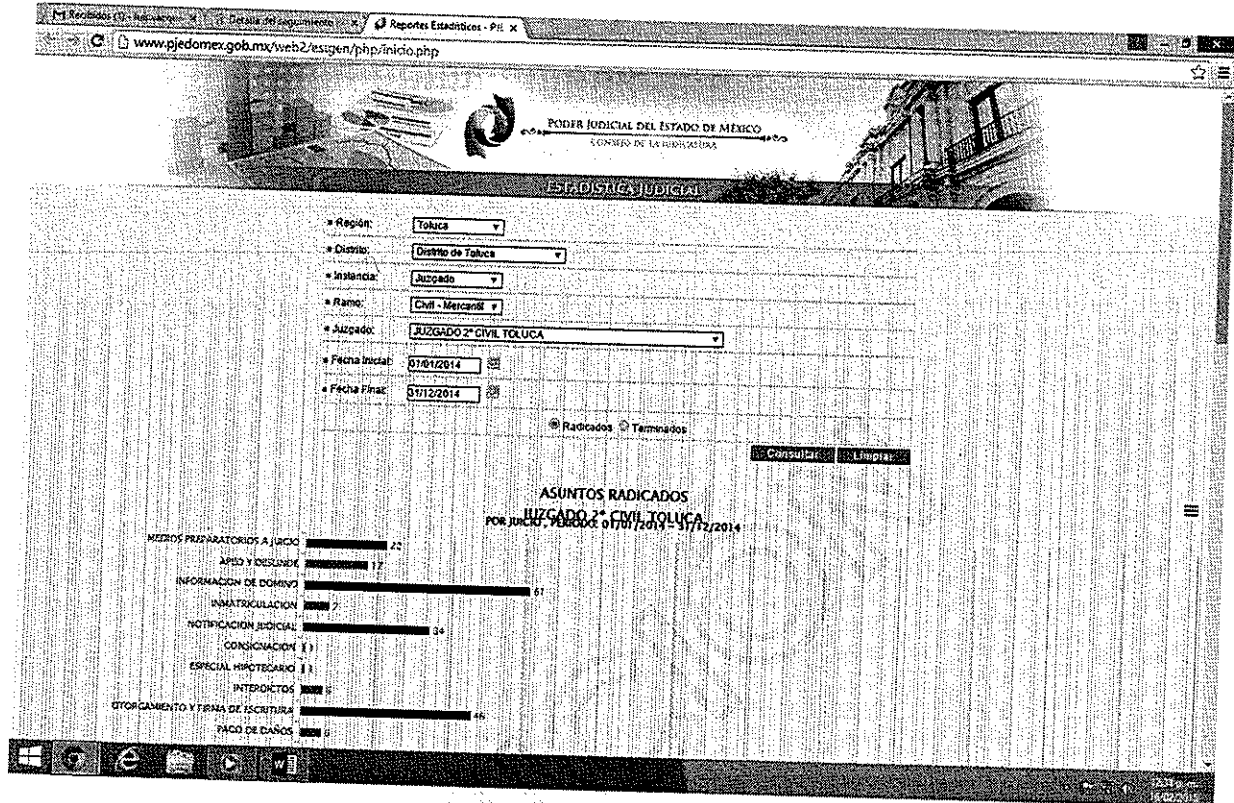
Recibidos (1) - Recuaccion | Detalle del seguimiento | Reportes Estadísticos - PJ ×

www.pjedomex.gob.mx/web2/estgen/php/inicio.php

PODER JUDICIAL DEL ESTADO DE MÉXICO
CONSEJO DE LA JUDICATURA

ESTADÍSTICA JUDICIAL

» Región: Toluca
» Distrito: Distrito de Toluca
» Instancia: Juzgado
» Ramo: Civil - Mercantil
» Juzgado: JUZGADO 2° CIVIL TOLUCA
» Fecha Inicial: 01/01/2014
» Fecha Final: 31/12/2014

Radicados Terminados

Consultar Limpiar

ASUNTOS RADICADOS
JUZGADO 2° CIVIL TOLUCA
POR JUICIO, PERIODO: 01/01/2014 - 31/12/2014

MEDIOS PREPARATORIOS A JUICIO 22
APEO Y DESLINDE 17
INFORMACION DE DOMINIO 61
INMATRICULACION 7
NOTIFICACION JUDICIAL 34
CONSIGNACION 1
ESPECIAL HIPOTECARIO 1
INTERDICTOS 6
OTORGAMIENTO Y FIRMA DE ESCRITURA 46
PAGO DE DAÑOS 6

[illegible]